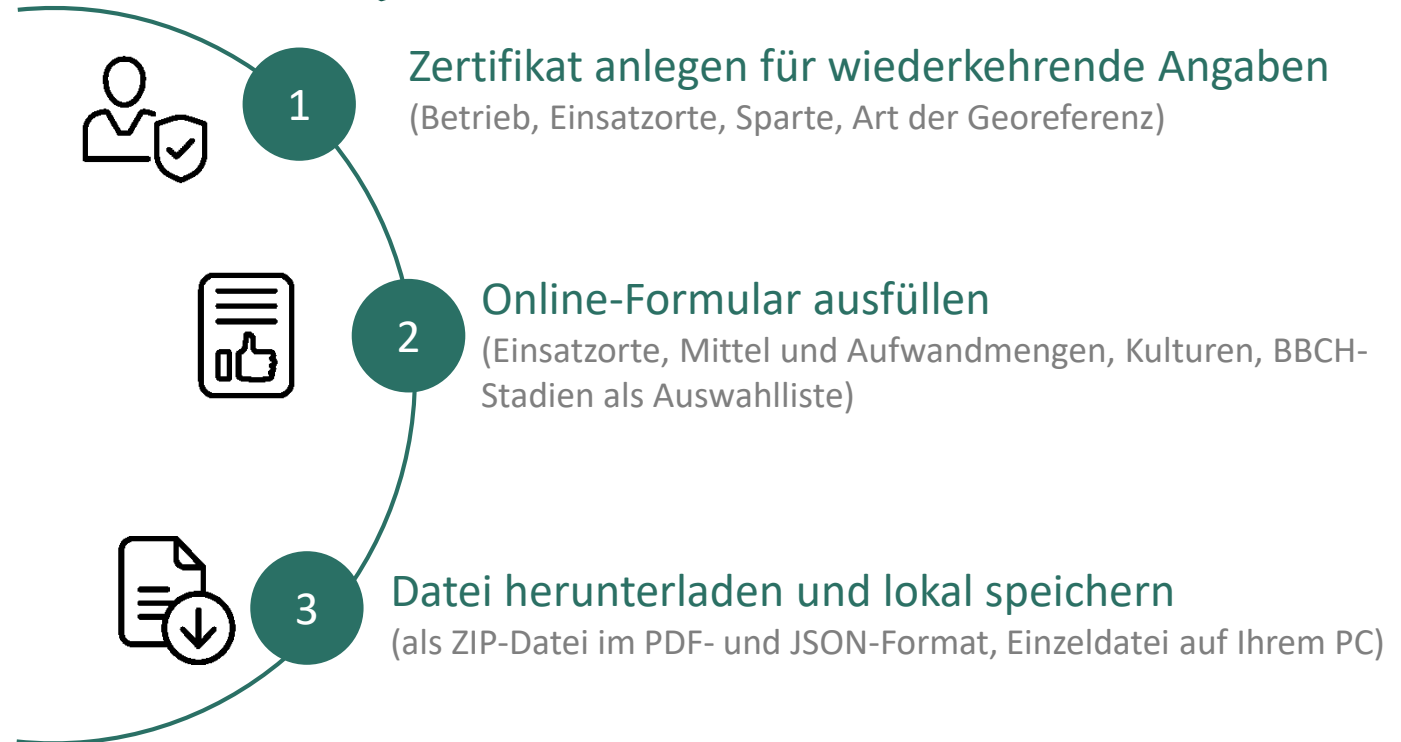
1

Zertifikat anlegen für wiederkehrende Angaben
(Betrieb, Einsatzorte, Sparte, Art der Georeferenz)

2

Online-Formular ausfüllen
(Einsatzorte, Mittel und Aufwandmengen, Kulturen, BBCH-Stadien als Auswahlliste)

3

Datei herunterladen und lokal speichern
(als ZIP-Datei im PDF- und JSON-Format, Einzeldatei auf Ihrem PC)